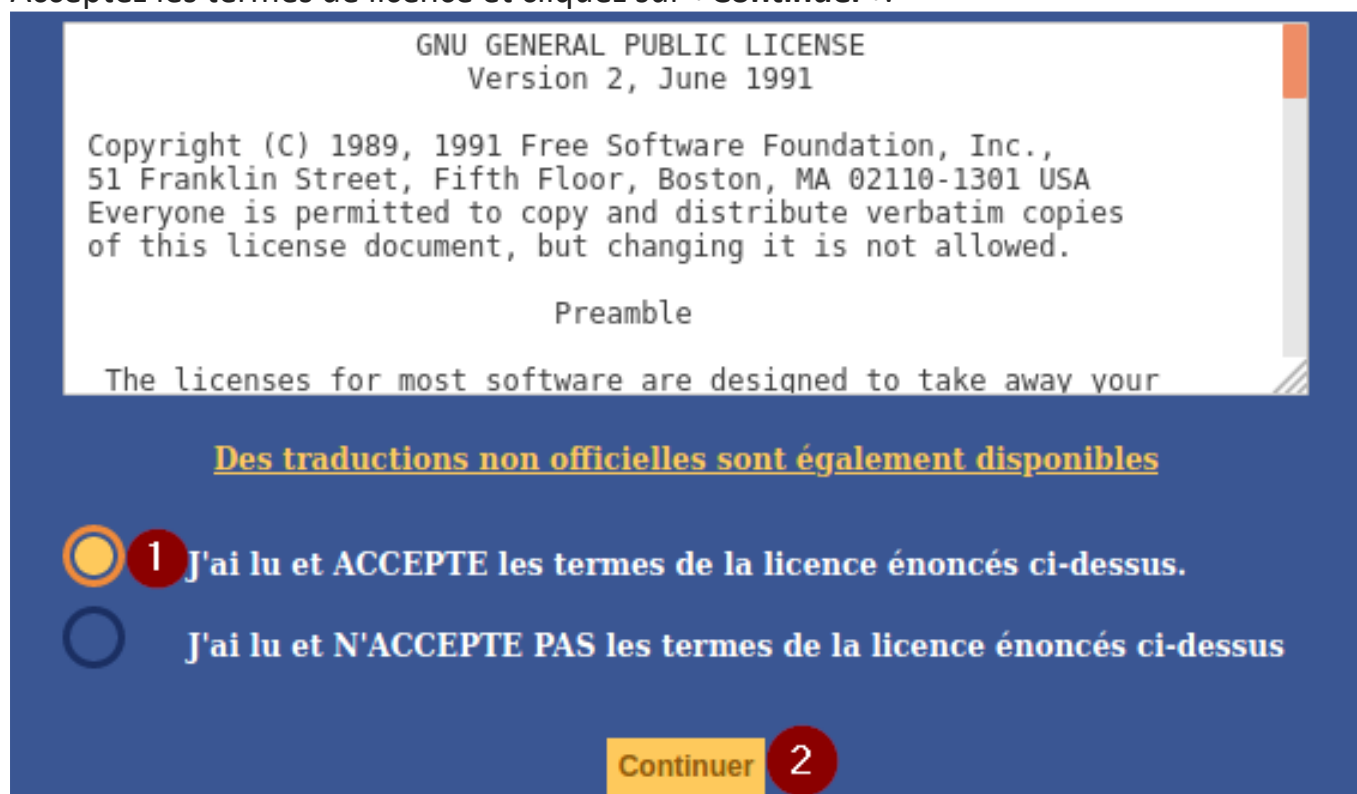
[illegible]

GNU GENERAL PUBLIC LICENSE
Version 2, June 1991

Copyright (C) 1989, 1991 Free Software Foundation, Inc.,
51 Franklin Street, Fifth Floor, Boston, MA 02110-1301 USA
Everyone is permitted to copy and distribute verbatim copies
of this license document, but changing it is not allowed.

Preamble

The licenses for most software are designed to take away your

Des traductions non officielles sont également disponibles

1 J'ai lu et ACCEPTE les termes de la licence énoncés ci-dessus.

J'ai lu et N'ACCEPTE PAS les termes de la licence énoncés ci-dessus

Continuer 2